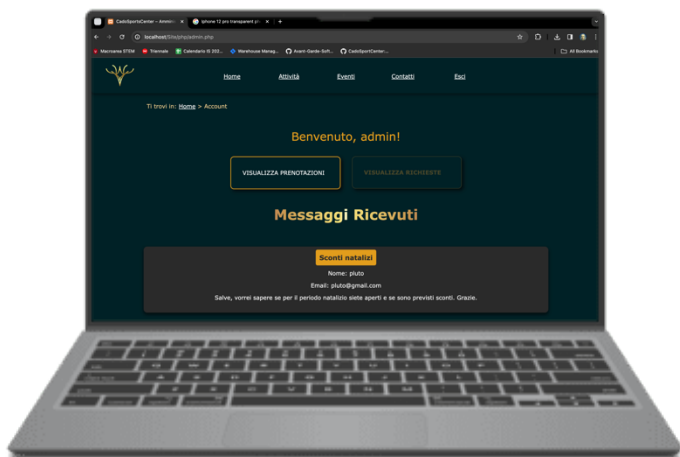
CadoSportsCenter – Admin | iphone 12 pro transparent p

localhost/Sito/php/admin.php

Macroarea STEM | Triennale | Calendario I§ 202... | Warehouse Manag... | Avant-Garde-Soft... | CadoSportCenter... | All Bookmarks

Home | Attività | Eventi | Contatti | Esci

Ti trovi in: Home > Account

Benvenuto, admin!

VISUALIZZA PRENOTAZIONI | VISUALIZZA RICHIESTE

Messaggi Ricevuti

Sconti natalizi

Nome: pluto

Email: pluto@gmail.com

Salve, vorrei sapere se per il periodo natalizio siete aperti e se sono previsti sconti. Grazie.